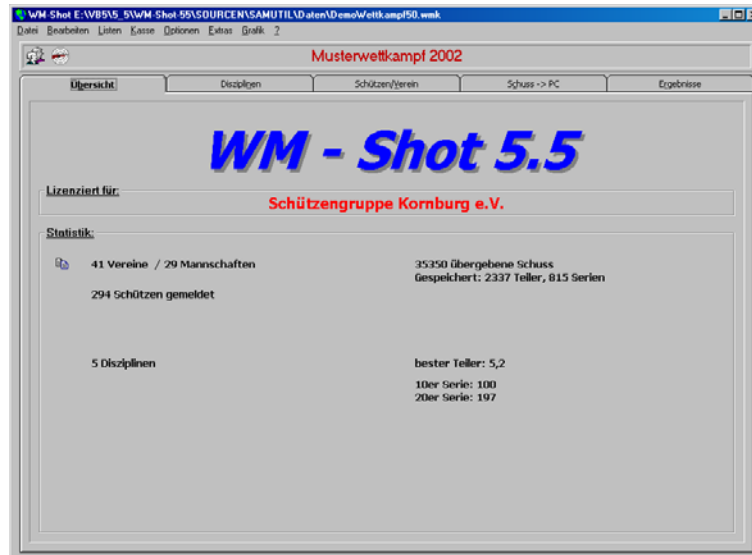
WM-Shot E:\VB5\5_5\WM-Shot-55\SOURCEN\SAMUTIL\Daten\DemoWettkampf50.wmk

Datei Bearbeiten Listen Kasse Optionen Extras Grafik ?

Musterwettkampf 2002

Übersicht | Disziplinen | Schützen/Verein | Schuss -> PC | Ergebnisse

WM - Shot 5.5

Lizenziert für:

Schützengruppe Kornburg e.V.

Statistik:

41 Vereine / 29 Mannschaften

294 Schützen gemeldet

35350 übergebene Schuss
Gespeichert: 2337 Teller, 815 Serien

5 Disziplinen

bester Teller: 5,2

10er Serie: 100
20er Serie: 197